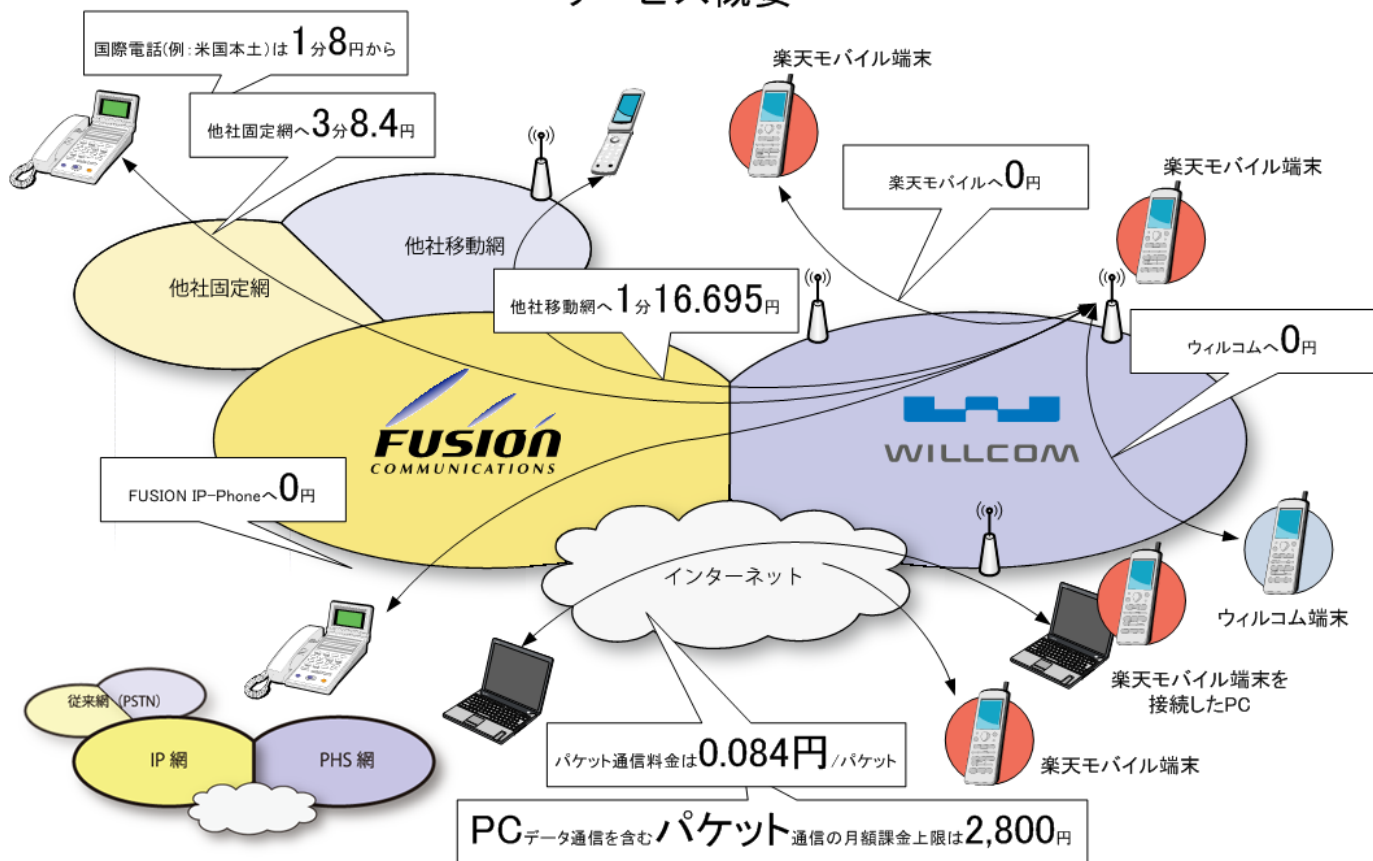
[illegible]

国際電話(例:米国本土)は1分8円から

他社固定網へ3分8.4円

楽天モバイル端末

楽天モバイルへ0円

楽天モバイル端末

他社移動網

他社固定網

他社移動網へ1分16.695円

ウィルコムへ0円

FUSION COMMUNICATIONS

WILLCOM

FUSION IP-Phoneへ0円

インターネット

ウィルコム端末

楽天モバイル端末を接続したPC

従来網（PSTN）

IP 網

PHS 網

パケット通信料金は0.084円/パケット

楽天モバイル端末

PCデータ通信を含むパケット通信の月額課金上限は2,800円